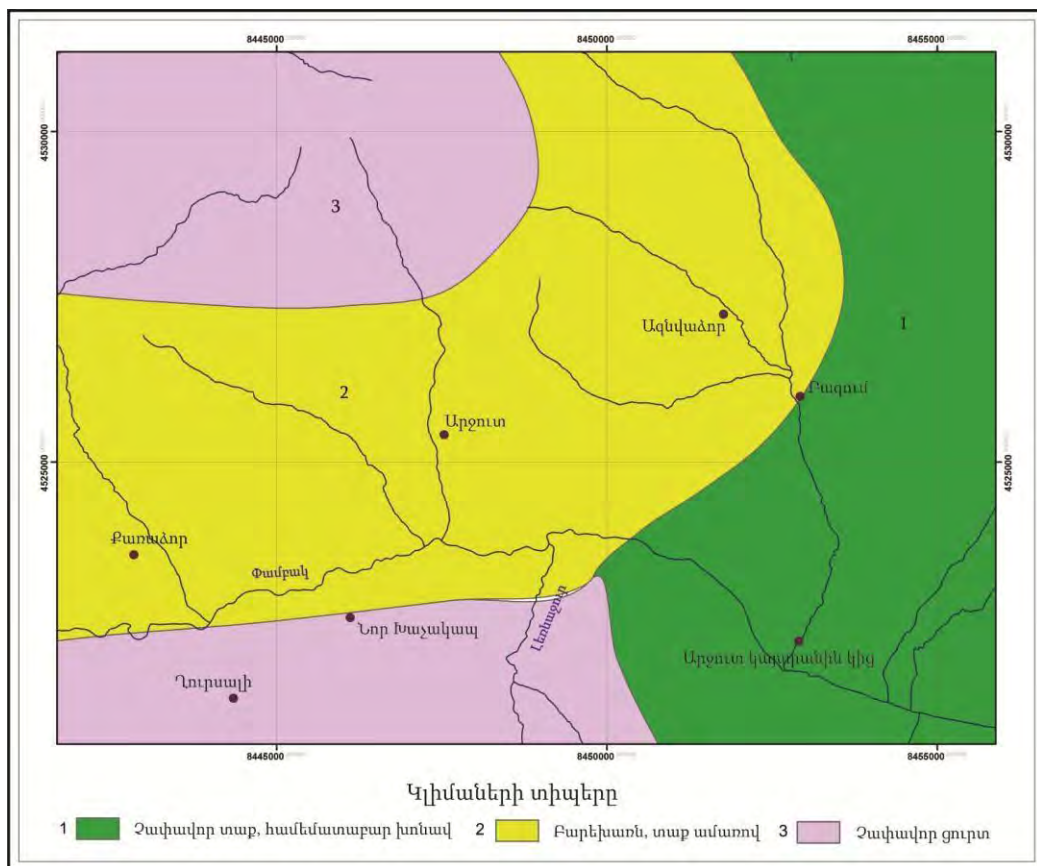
8445000
8450000
8455000
4530000
4530000
3
1
Ազնվաձոր
2
Բազում
Արջուտ
4525000
4525000
Քարաձոր
Փամբակ
Նոր Խաչակապ
Լեռնագոգ
Դարպասի
Արջուտ կայարանին կից
8445000
8450000
8455000

Կլիմաների տիպերը

1 Չափավոր տաք, համեմատաբար խոնավ
2 Բարեխառն, տաք ամառով
3 Չափավոր ցուրտ